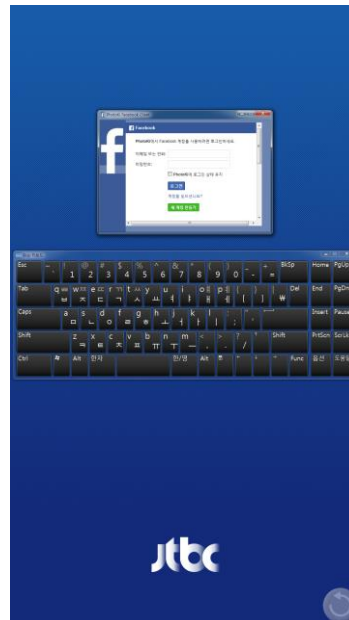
Facebook

Facebook

Phone에서 Facebook 계정을 이용하려면 로그인하세요.

이메일 또는 전화:

비밀번호:

Phone에서 로그인 상태 유지

로그인

비밀번호를 잊으셨나요?

새 계정 만들기

Esc ~ ` ! 1 @ 2 # 3 $ 4 % 5 ^ 6 & 7 * 8 ( 9 ) 0 _ - + = BkSp Home PgUp

Tab q ㅂ w ㅈ e ㄷ r ㄱ t ㅅ y ㅛ u ㅕ i ㅑ o ㅐ p ㅔ { [ } ] | \ Del End PgDn

Caps a ㅁ s ㄴ d ㅇ f ㄹ g ㅎ h ㅗ j ㅓ k ㅏ l ㅣ : ; " ' Enter Insert Pause

Shift z ㅋ x ㅌ c ㅊ v ㅍ b ㅠ n ㅜ m ㅡ < , > . ? / Shift PrtScn ScrLk

Ctrl Alt 한자 한/영 Alt Func 옵션

jtbc